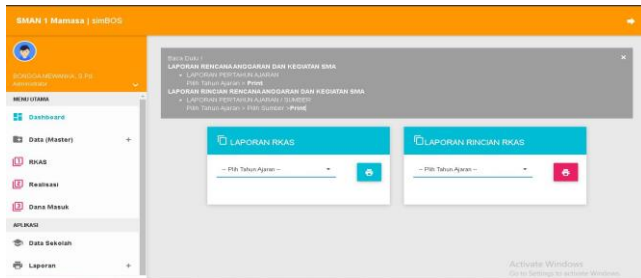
SMAN 1 Mamasa | simBOS

BONGGA MEWANNA, S.Pd
Administrator

MENU UTAMA

Dashboard

Data (Master) +

RKAS

Realisasi

Dana Masuk

APLIKASI

Data Sekolah

Laporan +

Baca Dulu !
LAPORAN RENCANA ANGGARAN DAN KEGIATAN SMA
• LAPORAN PERTAHUN AJARAN
Pilih Tahun Ajaran > Print
LAPORAN RINCIAN RENCANA ANGGARAN DAN KEGIATAN SMA
• LAPORAN PERTAHUN AJARAN / SUMBER
Pilih Tahun Ajaran > Pilih Sumber > Print

×

LAPORAN RKAS

-- Pilih Tahun Ajaran --

LAPORAN RINCIAN RKAS

-- Pilih Tahun Ajaran --

Activate Windows
Go to Settings to activate Windows.